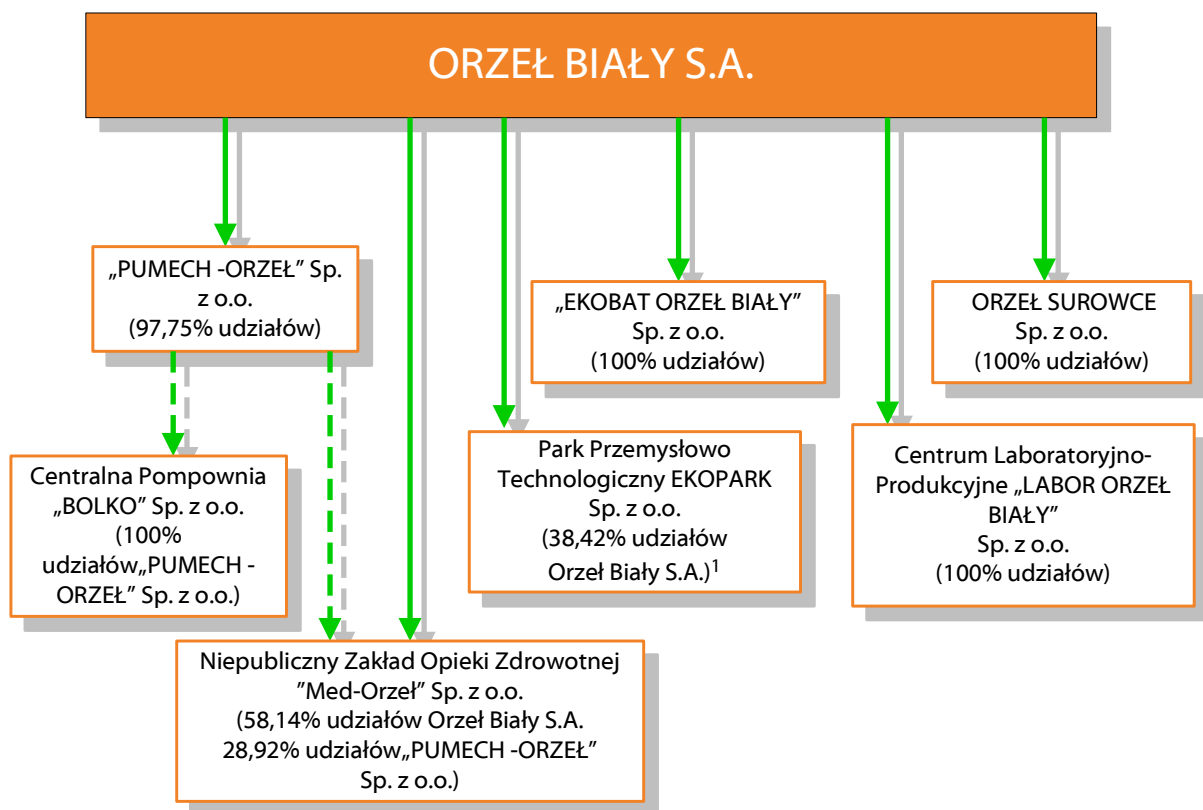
ORZEŁ BIAŁY S.A.

„PUMECH -ORZEŁ” Sp. z o.o. (97,75% udziałów)

„EKOBAT ORZEŁ BIAŁY” Sp. z o.o. (100% udziałów)

ORZEŁ SUROWCE Sp. z o.o. (100% udziałów)

Centralna Pompownia „BOLKO” Sp. z o.o. (100% udziałów„PUMECH - ORZEŁ” Sp. z o.o.)

Park Przemysłowo Technologiczny EKOPARK Sp. z o.o. (38,42% udziałów Orzeł Biały S.A.)$^1$

Centrum Laboratoryjno-Produkcyjne „LABOR ORZEŁ BIAŁY” Sp. z o.o. (100% udziałów)

Niepubliczny Zakład Opieki Zdrowotnej ”Med-Orzeł” Sp. z o.o. (58,14% udziałów Orzeł Biały S.A. 28,92% udziałów„PUMECH -ORZEŁ” Sp. z o.o.)